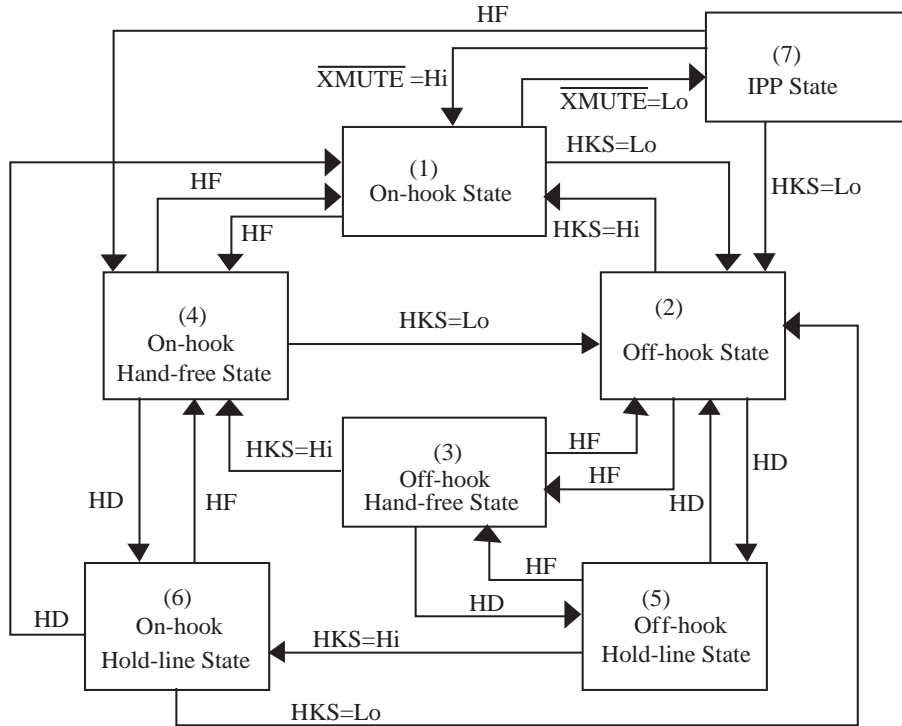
HF

(7)
IPP State

$\overline{\text{XMUTE}}$ =Hi

$\overline{\text{XMUTE}}$=Lo

(1)
On-hook State

HKS=Lo

HKS=Lo

HF

HKS=Hi

HF

(4)
On-hook
Hand-free State

HKS=Lo

(2)
Off-hook State

HKS=Hi

(3)
Off-hook
Hand-free State

HF

HF

HD

HD

HD

HF

HF

HD

(6)
On-hook
Hold-line State

HD

(5)
Off-hook
Hold-line State

HKS=Hi

HKS=Lo